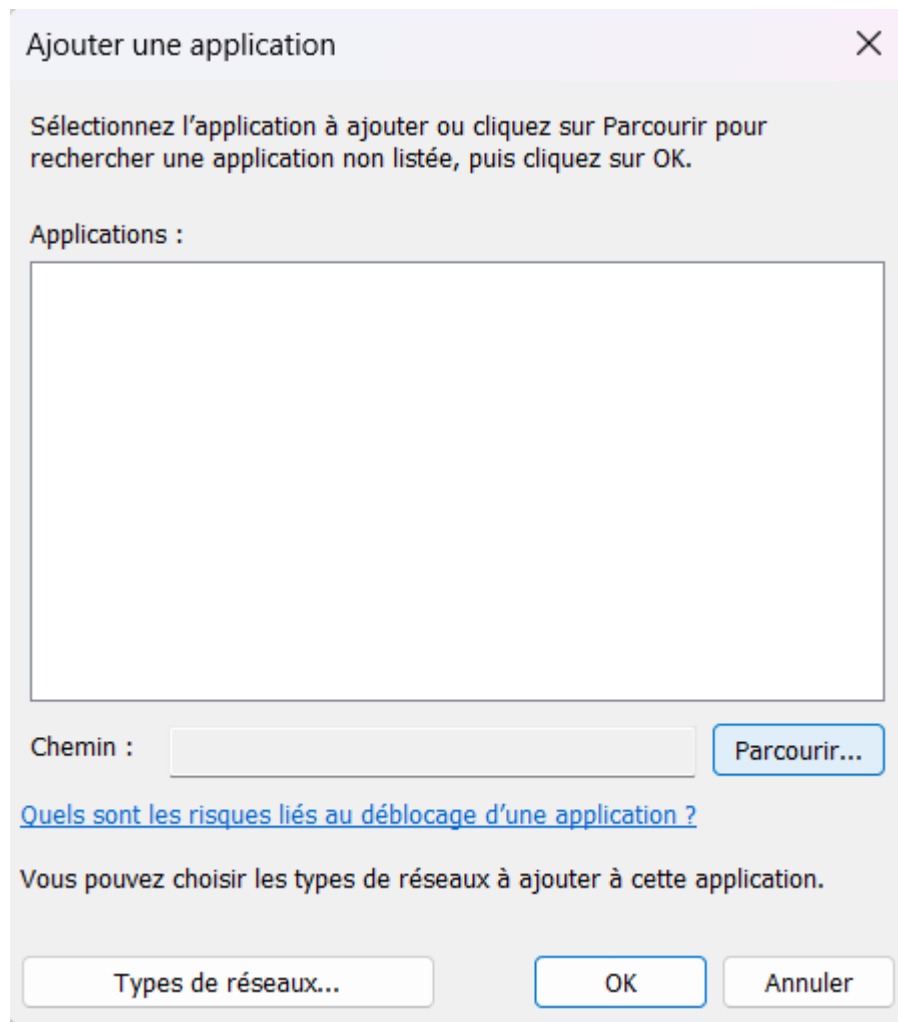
Ajouter une application

Sélectionnez l’application à ajouter ou cliquez sur Parcourir pour rechercher une application non listée, puis cliquez sur OK.

Applications :

Chemin :

Parcourir...

Quels sont les risques liés au déblocage d’une application ?

Vous pouvez choisir les types de réseaux à ajouter à cette application.

Types de réseaux...

OK

Annuler